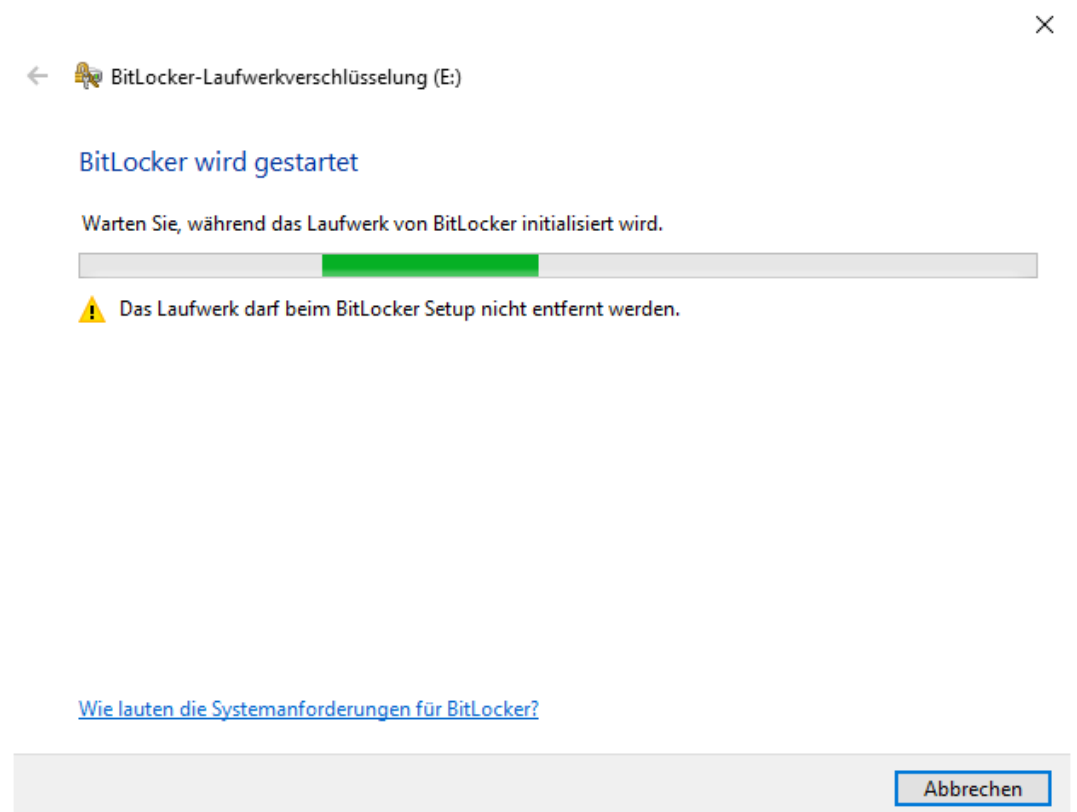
BitLocker-Laufwerkverschlüsselung (E:)

BitLocker wird gestartet

Warten Sie, während das Laufwerk von BitLocker initialisiert wird.

Das Laufwerk darf beim BitLocker Setup nicht entfernt werden.

Wie lauten die Systemanforderungen für BitLocker?

Abbrechen